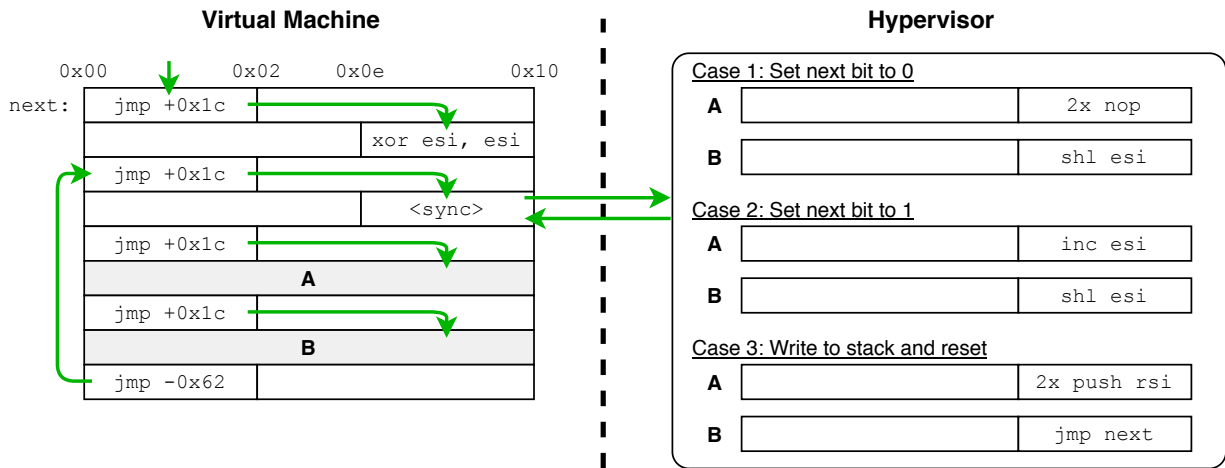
Virtual Machine

0x00 0x02 0x0e 0x10

next:

| jmp +0x1c | |
|---|---|
| | xor esi, esi |
| jmp +0x1c | |
| | <sync> |
| jmp +0x1c | |
| A | |
| jmp +0x1c | |
| B | |
| jmp -0x62 | |

Hypervisor

Case 1: Set next bit to 0

| A | | 2x nop |
|---|---|---|
| B | | shl esi |

Case 2: Set next bit to 1

| A | | inc esi |
|---|---|---|
| B | | shl esi |

Case 3: Write to stack and reset

| A | | 2x push rsi |
|---|---|---|
| B | | jmp next |